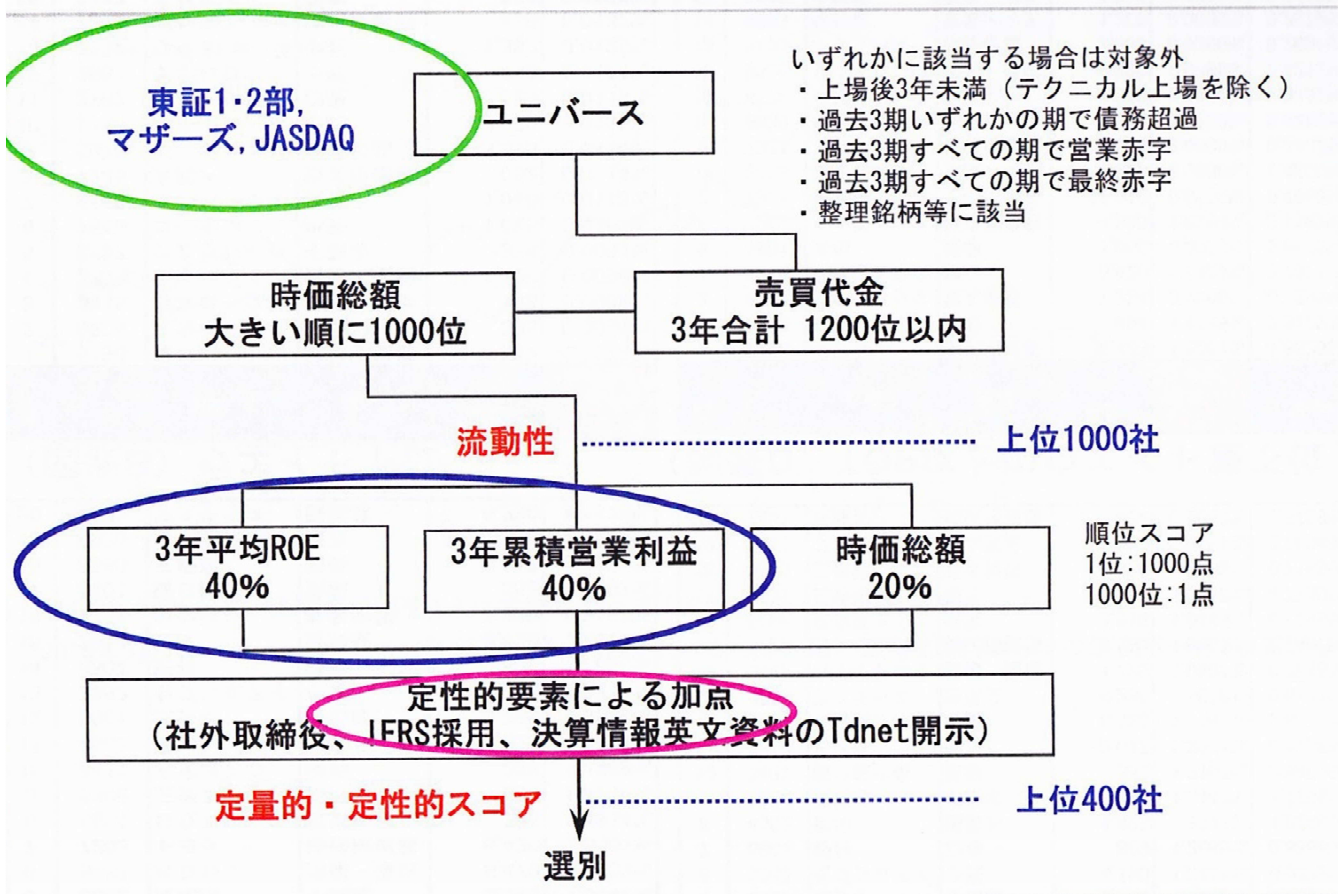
東証1･2部, マザーズ, JASDAQ

ユニバース

いずれかに該当する場合は対象外
・上場後3年未満（テクニカル上場を除く）
・過去3期いずれかの期で債務超過
・過去3期すべての期で営業赤字
・過去3期すべての期で最終赤字
・整理銘柄等に該当

時価総額
大きい順に1000位

売買代金
3年合計 1200位以内

流動性 上位1000社

3年平均ROE
40%

3年累積営業利益
40%

時価総額
20%

順位スコア
1位:1000点
1000位:1点

定性的要素による加点
（社外取締役、IFRS採用、決算情報英文資料のTdnet開示）

定量的・定性的スコア 上位400社

選別